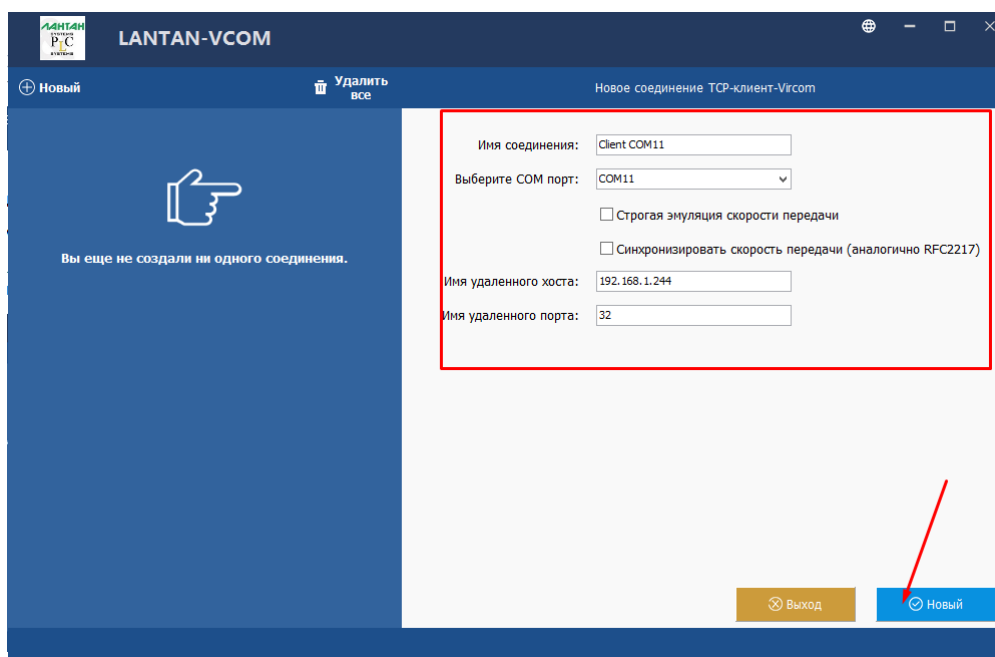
ЛАНТАН
SYSTEMS
PLC
SYSTEMS

LANTAN-VCOM

Новый

Удалить все

Новое соединение TCP-клиент-Vircom

Вы еще не создали ни одного соединения.

Имя соединения: Client COM11

Выберите COM порт: COM11

Строгая эмуляция скорости передачи

Синхронизировать скорость передачи (аналогично RFC2217)

Имя удаленного хоста: 192.168.1.244

Имя удаленного порта: 32

Выход

Новый